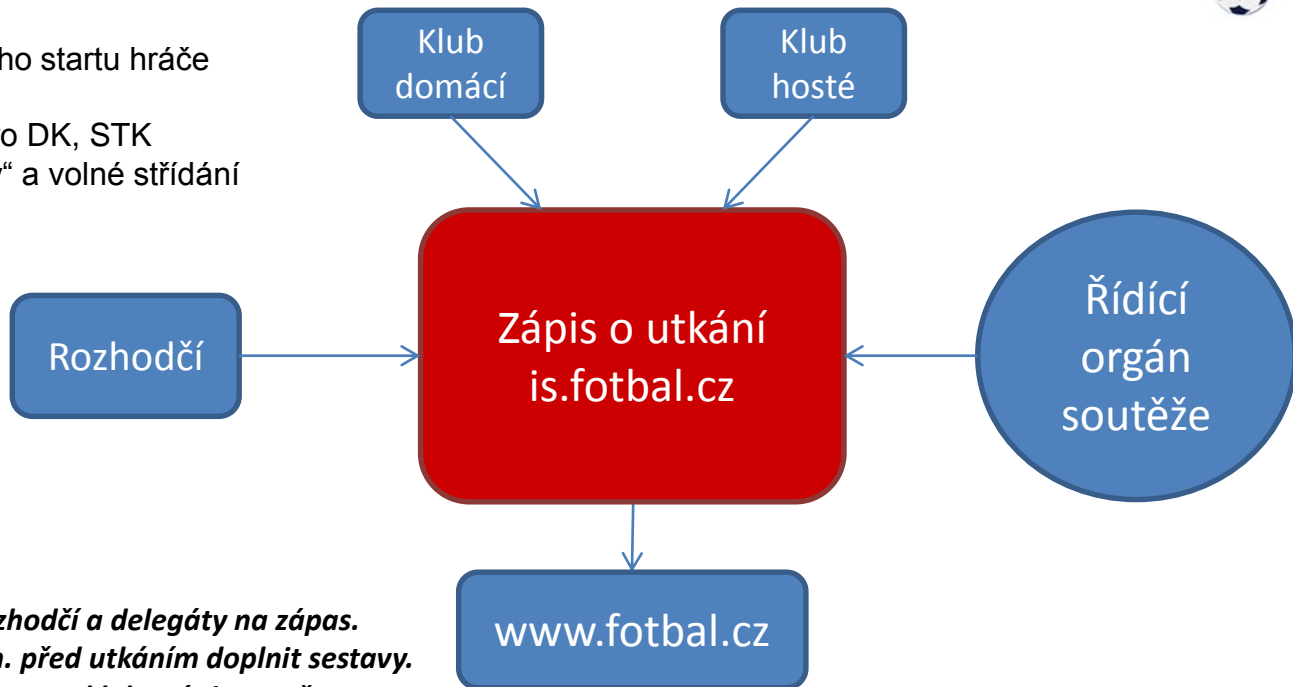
ho startu hráče

o DK, STK
" a volné střídání

Klub domácí

Klub hosté

Rozhodčí

Zápis o utkání is.fotbal.cz

Řídící orgán soutěže

www.fotbal.cz

zhodčí a delegáty na zápas.
n. před utkáním doplnit sestavy.
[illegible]